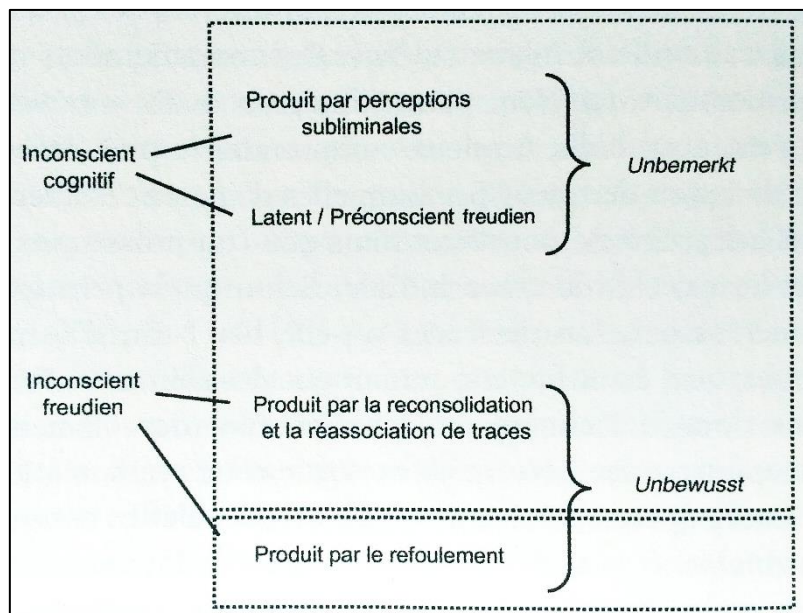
Inconscient cognitif

Produit par perceptions subliminales

Latent / Préconscient freudien

Unbemerkt

Inconscient freudien

Produit par la reconsolidation et la réassociation de traces

Unbewusst

Produit par le refoulement